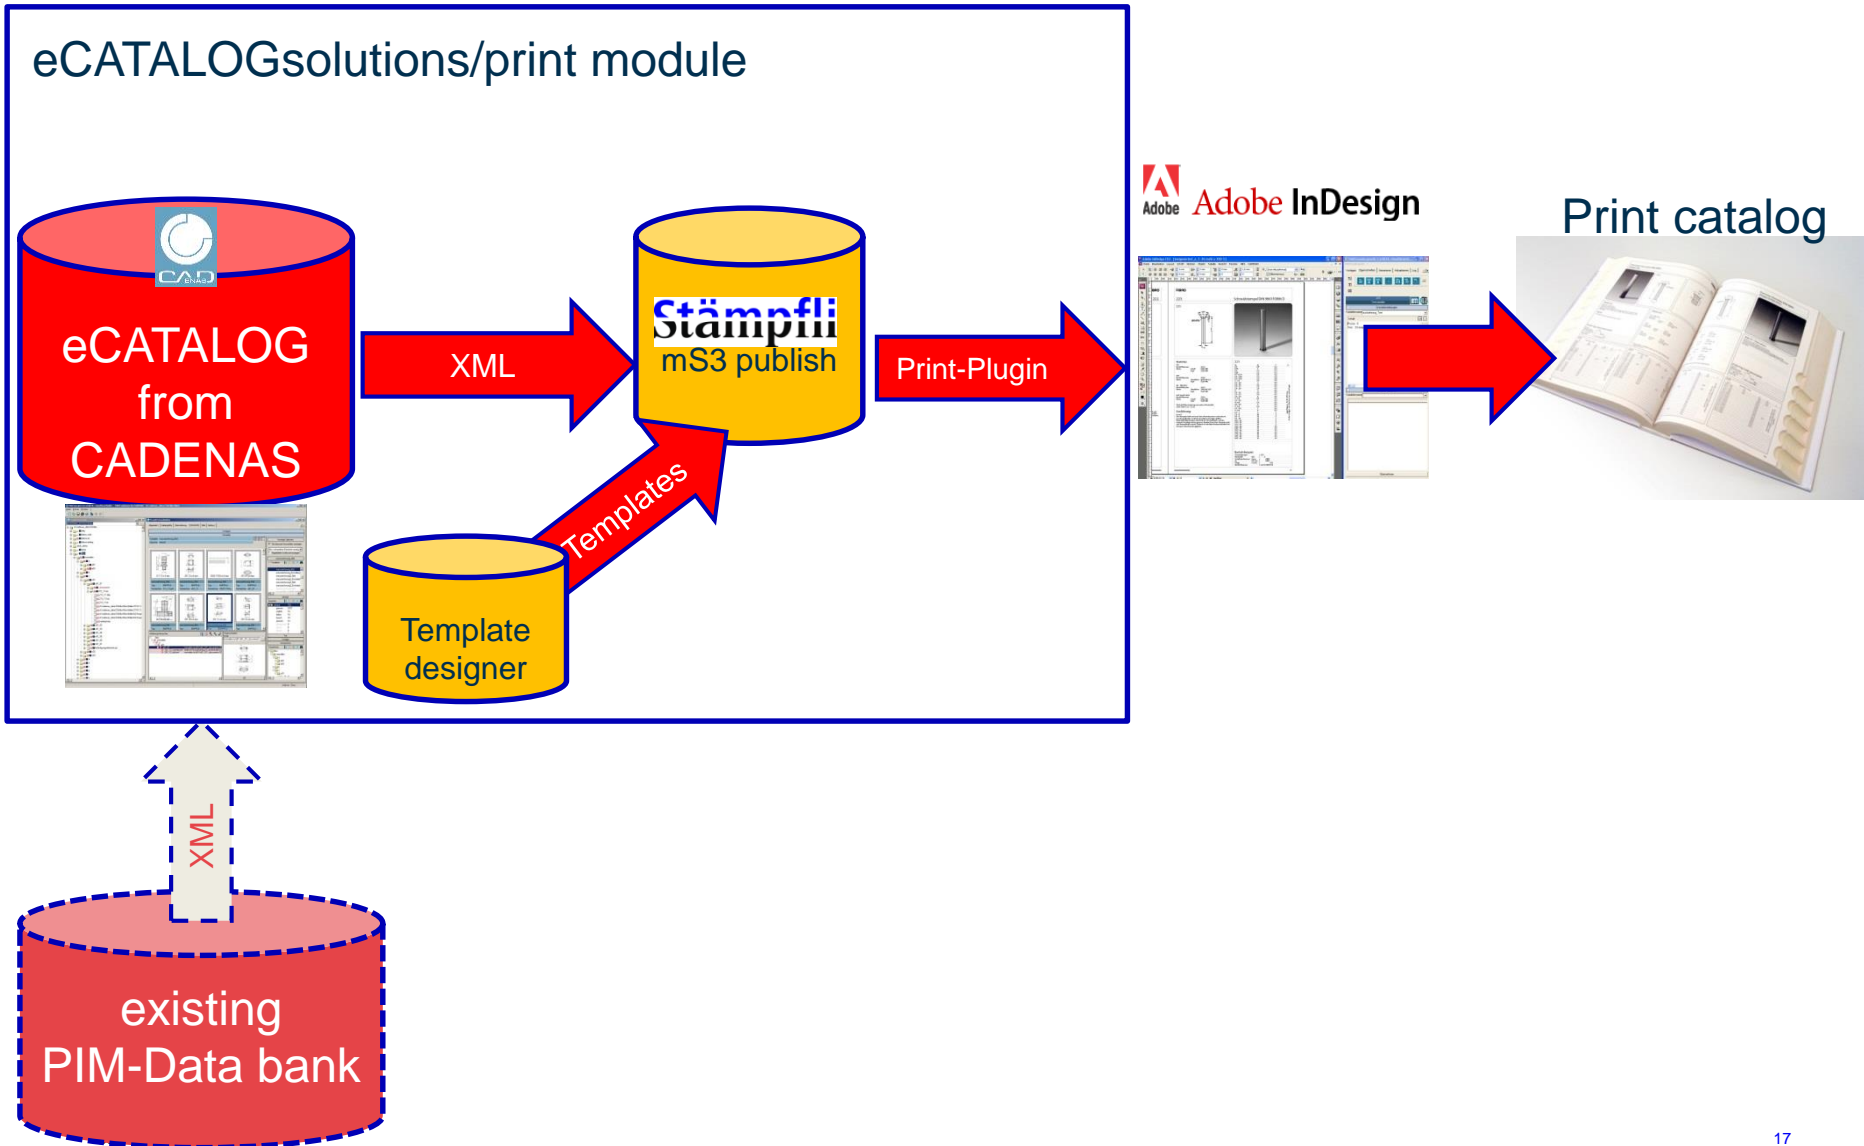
eCATALOGsolutions/print module

CADENAS

eCATALOG from CADENAS

XML

Stämpfli
mS3 publish

Print-Plugin

Templates

Template designer

Adobe
Adobe InDesign

Print catalog

XML

existing PIM-Data bank

17